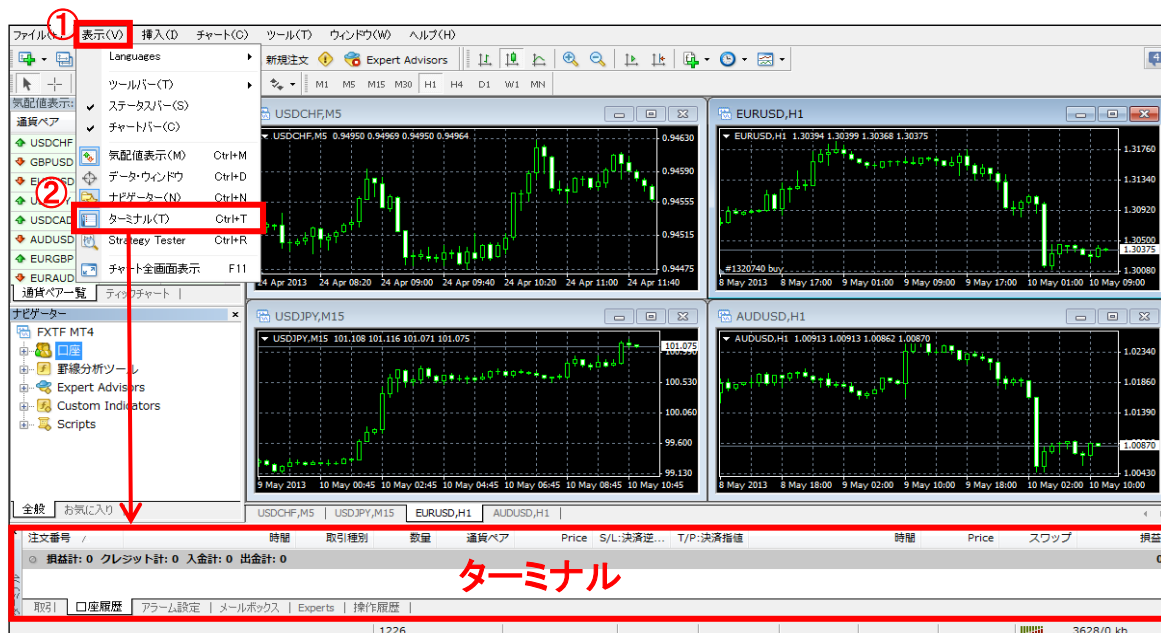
①
ファイル(F) 表示(V) 挿入(I) チャート(C) ツール(T) ウィンドウ(W) ヘルプ(H)

Languages
ツールバー(T)
ステータスバー(S)
チャートバー(C)
気配値表示(M) Ctrl+M
データ・ウィンドウ Ctrl+D
ナビゲーター(N) Ctrl+N
②
ターミナル(T) Ctrl+T
Strategy Tester Ctrl+R
チャート全画面表示 F11

新規注文 Expert Advisors
M1 M5 M15 M30 H1 H4 D1 W1 MN

気配値表示:
通貨ペア
USDCHF
GBPUSD
EURUSD
USDJPY
USDCAD
AUDUSD
EURGBP
EURAUD
通貨ペア一覧 ティックチャート

ナビゲーター
FXTF MT4
口座
罫線分析ツール
Expert Advisors
Custom Indicators
Scripts
全般 お気に入り

USDCHF,M5
USDCHF,M5 0.94950 0.94969 0.94950 0.94964
0.94630 0.94590 0.94555 0.94515 0.94475
24 Apr 2013 24 Apr 08:20 24 Apr 09:00 24 Apr 09:40 24 Apr 10:20 24 Apr 11:00 24 Apr 11:40

EURUSD,H1
EURUSD,H1 1.30394 1.30399 1.30368 1.30375
1.31760 1.31340 1.30920 1.30500 1.30375 1.30080
#1320740 buy
8 May 2013 8 May 17:00 9 May 01:00 9 May 09:00 9 May 17:00 10 May 01:00 10 May 09:00

USDJPY,M15
USDJPY,M15 101.108 101.116 101.071 101.075
101.075 100.530 100.060 99.600 99.130
9 May 2013 10 May 00:45 10 May 02:45 10 May 04:45 10 May 06:45 10 May 08:45 10 May 10:45

AUDUSD,H1
AUDUSD,H1 1.00913 1.00913 1.00862 1.00870
1.02340 1.01860 1.01390 1.00870 1.00430
8 May 2013 8 May 18:00 9 May 02:00 9 May 10:00 9 May 18:00 10 May 02:00 10 May 10:00

USDCHF,M5 USDJPY,M15 EURUSD,H1 AUDUSD,H1

注文番号 / 時間 取引種別 数量 通貨ペア Price S/L:決済逆... T/P:決済指値 時間 Price スワップ 損益
損益計: 0 クレジット計: 0 入金計: 0 出金計: 0
ターミナル
取引 口座履歴 アラーム設定 メールボックス Experts 操作履歴
1226 3628/0 kb